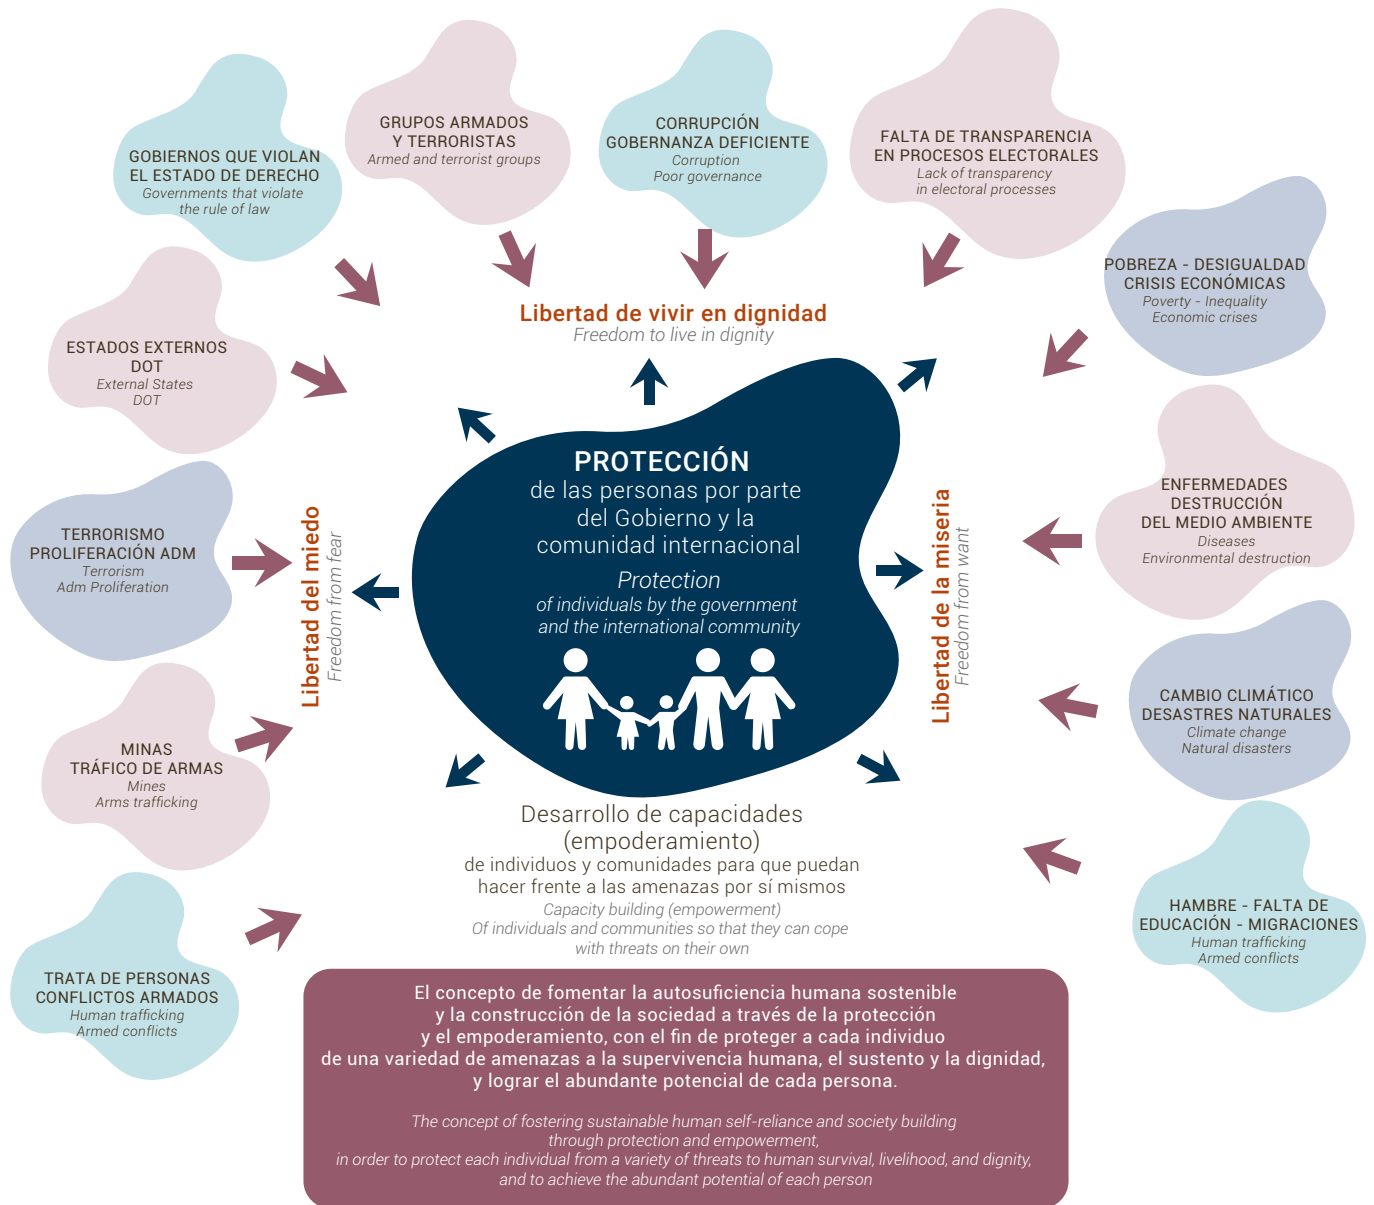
GOBIERNOS QUE VIOLAN EL ESTADO DE DERECHO
Governments that violate the rule of law

GRUPOS ARMADOS Y TERRORISTAS
Armed and terrorist groups

CORRUPCIÓN GOBERNANZA DEFICIENTE
Corruption
Poor governance

FALTA DE TRANSPARENCIA EN PROCESOS ELECTORALES
Lack of transparency in electoral processes

POBREZA - DESIGUALDAD CRISIS ECONÓMICAS
Poverty - Inequality
Economic crises

ESTADOS EXTERNOS DOT
External States DOT

Libertad de vivir en dignidad
Freedom to live in dignity

ENFERMEDADES DESTRUCCIÓN DEL MEDIO AMBIENTE
Diseases
Environmental destruction

TERRORISMO PROLIFERACIÓN ADM
Terrorism
Adm Proliferation

Libertad del miedo
Freedom from fear

PROTECCIÓN
de las personas por parte del Gobierno y la comunidad internacional
Protection
of individuals by the government and the international community

Libertad de la miseria
Freedom from want

CAMBIO CLIMÁTICO DESASTRES NATURALES
Climate change
Natural disasters

MINAS TRÁFICO DE ARMAS
Mines
Arms trafficking

Desarrollo de capacidades (empoderamiento)
de individuos y comunidades para que puedan hacer frente a las amenazas por sí mismos
Capacity building (empowerment)
Of individuals and communities so that they can cope with threats on their own

HAMBRE - FALTA DE EDUCACIÓN - MIGRACIONES
Human trafficking
Armed conflicts

TRATA DE PERSONAS CONFLICTOS ARMADOS
Human trafficking
Armed conflicts

El concepto de fomentar la autosuficiencia humana sostenible y la construcción de la sociedad a través de la protección y el empoderamiento, con el fin de proteger a cada individuo de una variedad de amenazas a la supervivencia humana, el sustento y la dignidad, y lograr el abundante potencial de cada persona.

The concept of fostering sustainable human self-reliance and society building through protection and empowerment, in order to protect each individual from a variety of threats to human survival, livelihood, and dignity, and to achieve the abundant potential of each person